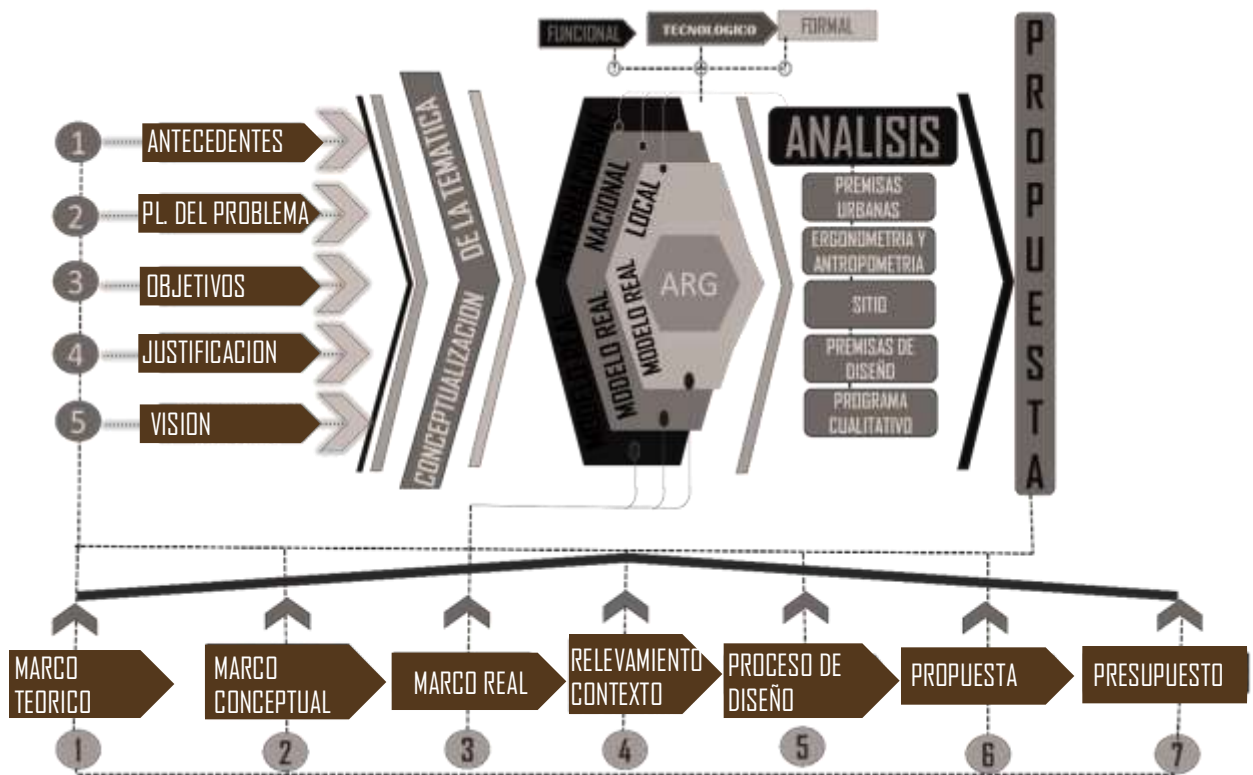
FUNCIONAL
TECNOLOGICO
FORMAL

1 ANTECEDENTES
2 PL. DEL PROBLEMA
3 OBJETIVOS
4 JUSTIFICACION
5 VISION

CONCEPTUALIZACION DE LA TEMATICA

INTERNACIONAL
NACIONAL
LOCAL
MODELO REAL
MODELO REAL
MODELO REAL
ARG

ANALISIS
PREMISAS URBANAS
ERGONOMETRIA Y ANTROPOMETRIA
SITIO
PREMISAS DE DISEÑO
PROGRAMA CUALITATIVO

PROPUESTA

MARCO TEORICO
1
MARCO CONCEPTUAL
2
MARCO REAL
3
RELEVAMIENTO CONTEXTO
4
PROCESO DE DISEÑO
5
PROPUESTA
6
PRESUPUESTO
7